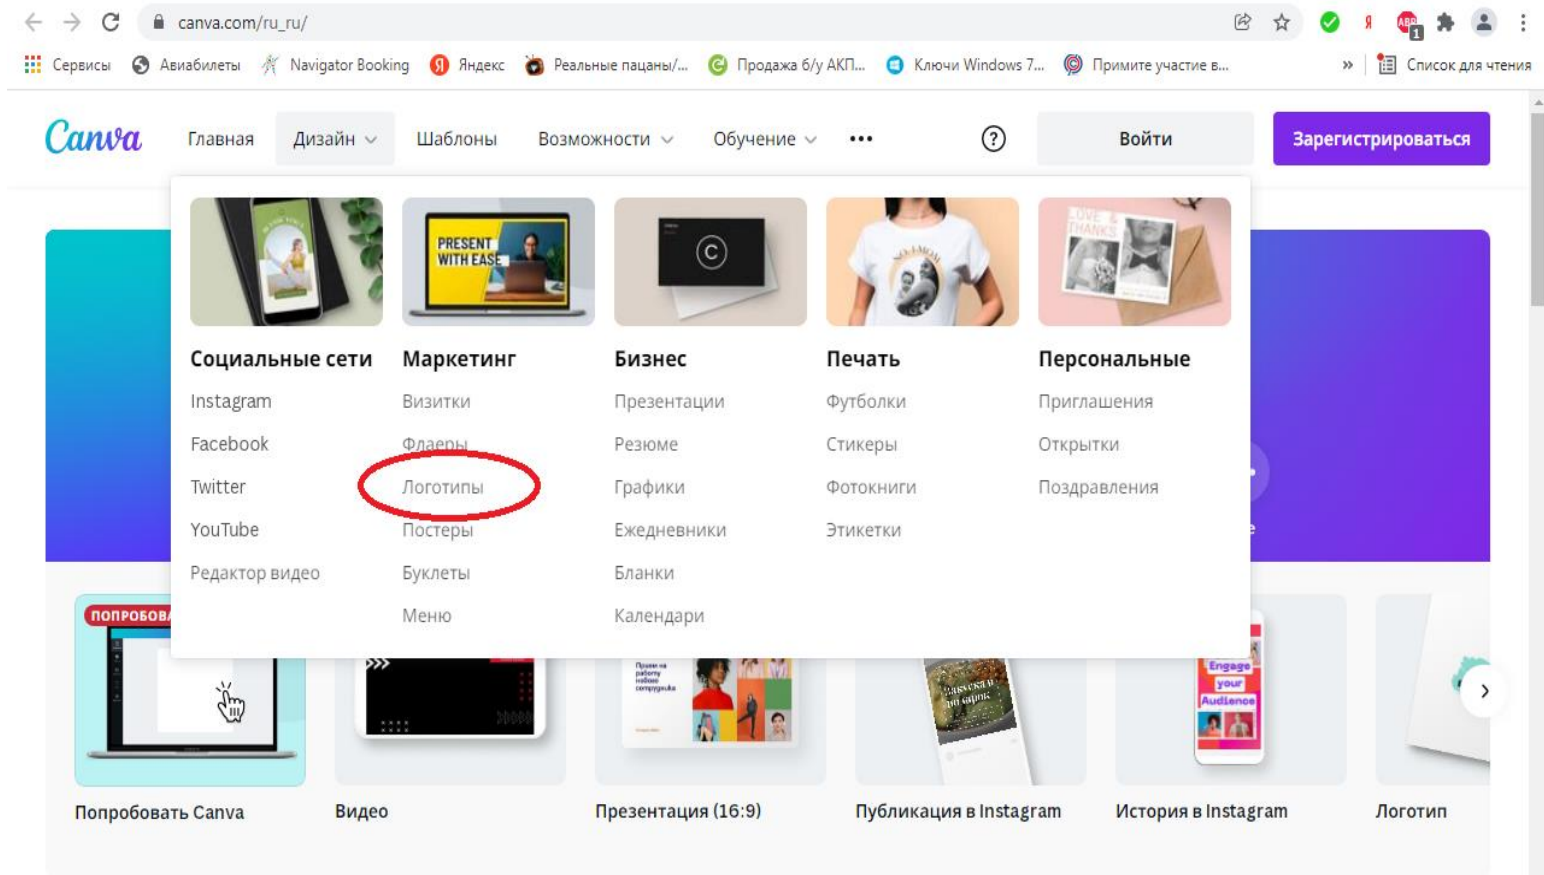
canva.com/ru_ru/

Сервисы Авиабилеты Navigator Booking Яндекс Реальные пацаны/... Продажа б/у АКП... Ключи Windows 7... Примите участие в... » Список для чтения

Canva Главная Дизайн Шаблоны Возможности Обучение ••• ? Войти Зарегистрироваться

PRESENT WITH EASE

| Социальные сети | Маркетинг | Бизнес | Печать | Персональные |
|---|---|---|---|---|
| Instagram | Визитки | Презентации | Футболки | Приглашения |
| Facebook | Флаеры | Резюме | Стикеры | Открытки |
| Twitter | Логотипы | Графики | Фотокниги | Поздравления |
| YouTube | Постеры | Ежедневники | Этикетки | |
| Редактор видео | Буклеты | Бланки | | |
| | Меню | Календари | | |

ПОПРОБОВА

Engage your Audience

Попробовать Canva Видео Презентация (16:9) Публикация в Instagram История в Instagram Логотип